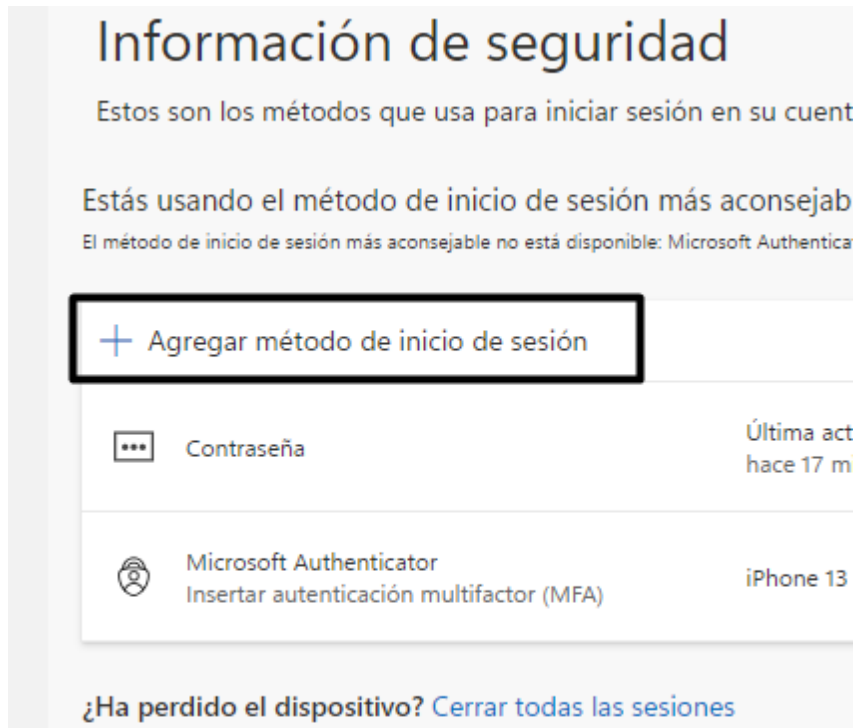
Información de seguridad

Estos son los métodos que usa para iniciar sesión en su cuent

Estás usando el método de inicio de sesión más aconsejab

El método de inicio de sesión más aconsejable no está disponible: Microsoft Authentica

+ Agregar método de inicio de sesión

Contraseña

Última act
hace 17 m

Microsoft Authenticator
Insertar autenticación multifactor (MFA)

iPhone 13

¿Ha perdido el dispositivo? Cerrar todas las sesiones